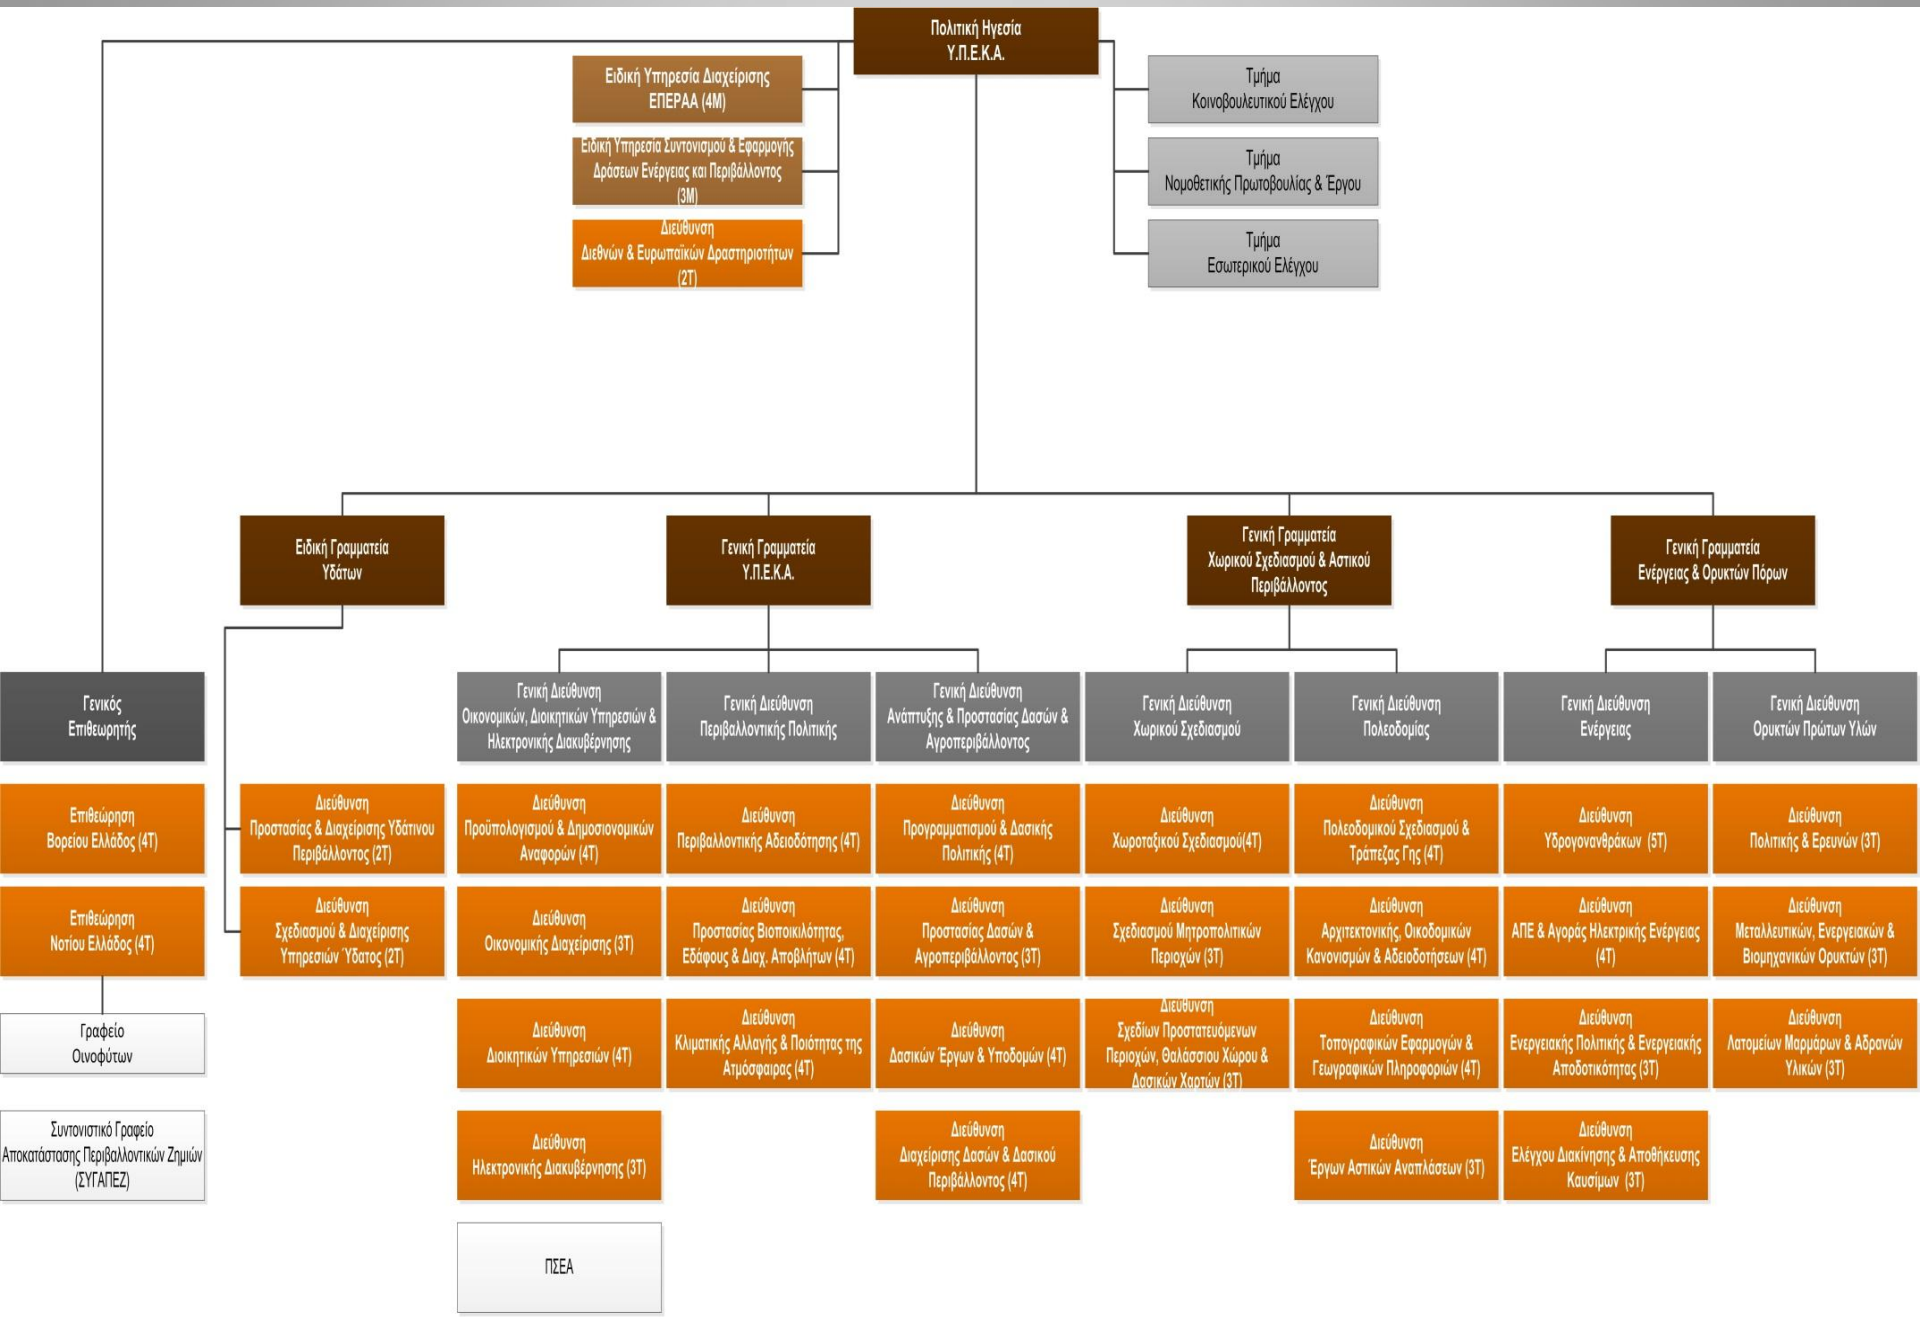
Πολιτική Ηγεσία
Υ.Π.Ε.Κ.Α.

Ειδική Υπηρεσία Διαχείρισης
ΕΠΕΡΑΑ (4Μ)

Ειδική Υπηρεσία Συντονισμού & Εφαρμογής Δράσεων Ενέργειας και Περιβάλλοντος (3Μ)

Διεύθυνση
Διεθνών & Ευρωπαϊκών Δραστηριοτήτων (2Τ)

Τμήμα
Κοινοβουλευτικού Ελέγχου

Τμήμα
Νομοθετικής Πρωτοβουλίας & Έργου

Τμήμα
Εσωτερικού Ελέγχου

Ειδική Γραμματεία
Υδάτων

Γενική Γραμματεία
Υ.Π.Ε.Κ.Α.

Γενική Γραμματεία
Χωρικού Σχεδιασμού & Αστικού Περιβάλλοντος

Γενική Γραμματεία
Ενέργειας & Ορυκτών Πόρων

Γενικός
Επιθεωρητής

Επιθεώρηση
Βορείου Ελλάδος (4Τ)

Επιθεώρηση
Νοτίου Ελλάδος (4Τ)

Γραφείο
Οινοφύτων

Συντονιστικό Γραφείο
Αποκατάστασης Περιβαλλοντικών Ζημιών
(ΣΥΓΑΠΕΖ)

Διεύθυνση
Προστασίας & Διαχείρισης Υδάτινου Περιβάλλοντος (2Τ)

Διεύθυνση
Σχεδιασμού & Διαχείρισης Υπηρεσιών Ύδατος (2Τ)

Γενική Διεύθυνση
Οικονομικών, Διοικητικών Υπηρεσιών & Ηλεκτρονικής Διακυβέρνησης

Διεύθυνση
Προϋπολογισμού & Δημοσιονομικών Αναφορών (4Τ)

Διεύθυνση
Οικονομικής Διαχείρισης (3Τ)

Διεύθυνση
Διοικητικών Υπηρεσιών (4Τ)

Διεύθυνση
Ηλεκτρονικής Διακυβέρνησης (3Τ)

ΠΣΕΑ

Γενική Διεύθυνση
Περιβαλλοντικής Πολιτικής

Διεύθυνση
Περιβαλλοντικής Αδειοδότησης (4Τ)

Διεύθυνση
Προστασίας Βιοποικιλότητας, Εδάφους & Διαχ. Αποβλήτων (4Τ)

Διεύθυνση
Κλιματικής Αλλαγής & Ποιότητας της Ατμόσφαιρας (4Τ)

Γενική Διεύθυνση
Ανάπτυξης & Προστασίας Δασών & Αγροπεριβάλλοντος

Διεύθυνση
Προγραμματισμού & Δασικής Πολιτικής (4Τ)

Διεύθυνση
Προστασίας Δασών & Αγροπεριβάλλοντος (3Τ)

Διεύθυνση
Δασικών Έργων & Υποδομών (4Τ)

Διεύθυνση
Διαχείρισης Δασών & Δασικού Περιβάλλοντος (4Τ)

Γενική Διεύθυνση
Χωρικού Σχεδιασμού

Διεύθυνση
Χωροταξικού Σχεδιασμού(4Τ)

Διεύθυνση
Σχεδιασμού Μητροπολιτικών Περιοχών (3Τ)

Διεύθυνση
Σχεδίων Προστατευόμενων Περιοχών, Θαλάσσιου Χώρου & Δασικών Χαρτών (3Τ)

Γενική Διεύθυνση
Πολεοδομίας

Διεύθυνση
Πολεοδομικού Σχεδιασμού & Τράπεζας Γης (4Τ)

Διεύθυνση
Αρχιτεκτονικής, Οικοδομικών Κανονισμών & Αδειοδοτήσεων (4Τ)

Διεύθυνση
Τοπογραφικών Εφαρμογών & Γεωγραφικών Πληροφοριών (4Τ)

Διεύθυνση
Έργων Αστικών Αναπλάσεων (3Τ)

Γενική Διεύθυνση
Ενέργειας

Διεύθυνση
Υδρογονανθράκων (5Τ)

Διεύθυνση
ΑΠΕ & Αγοράς Ηλεκτρικής Ενέργειας (4Τ)

Διεύθυνση
Ενεργειακής Πολιτικής & Ενεργειακής Αποδοτικότητας (3Τ)

Διεύθυνση
Ελέγχου Διακίνησης & Αποθήκευσης Καυσίμων (3Τ)

Γενική Διεύθυνση
Ορυκτών Πρώτων Υλών

Διεύθυνση
Πολιτικής & Ερευνών (3Τ)

Διεύθυνση
Μεταλλευτικών, Ενεργειακών & Βιομηχανικών Ορυκτών (3Τ)

Διεύθυνση
Λατομείων Μαρμάρων & Αδρανών Υλικών (3Τ)